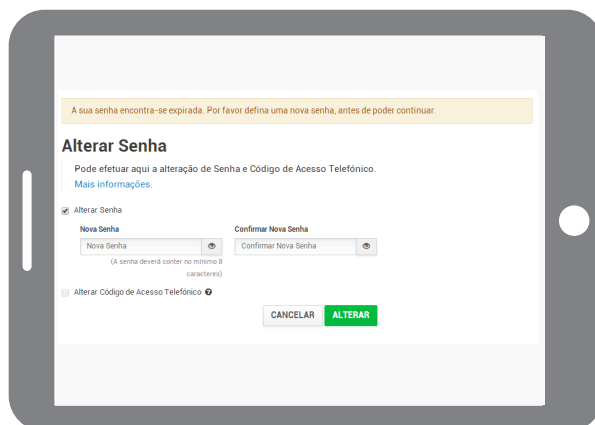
A sua senha encontra-se expirada. Por favor defina uma nova senha, antes de poder continuar.

Alterar Senha

Pode efetuar aqui a alteração de Senha e Código de Acesso Telefónico.
Mais informações.

Alterar Senha

Nova Senha
Nova Senha
(A senha deverá conter no mínimo 8 caracteres)

Confirmar Nova Senha
Confirmar Nova Senha

Alterar Código de Acesso Telefónico

CANCELAR ALTERAR